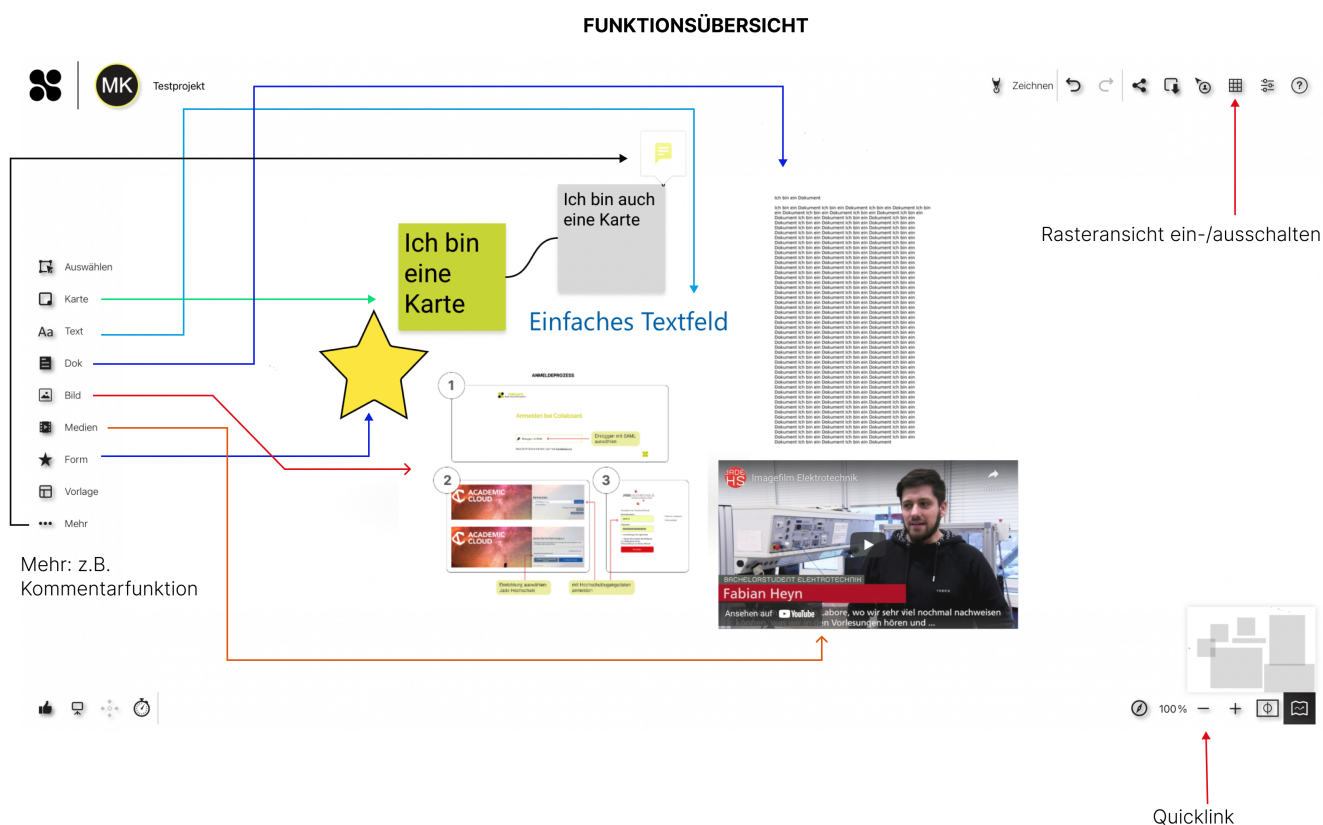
FUNKTIONSÜBERSICHT

MK Testprojekt

Zeichnen

Rasteransicht ein-/ausschalten

Auswählen
Karte
Aa Text
Dok
Bild
Medien
Form
Vorlage
Mehr

Mehr: z.B. Kommentarfunktion

Ich bin eine Karte

Ich bin auch eine Karte

Einfaches Textfeld

Ich bin ein Dokument

ANMELDEPROZESS

1

Anmelden bei Collaboard

2

ACADEMIC CLOUD

3

Imagefilm Elektrotechnik

BACHELORSTUDENT ELEKTROTECHNIK

Fabian Heyn

Ansehen auf YouTube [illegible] Labore, wo wir sehr viel nochmal nachweisen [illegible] Vorlesungen hören und ...

100%

Quicklink